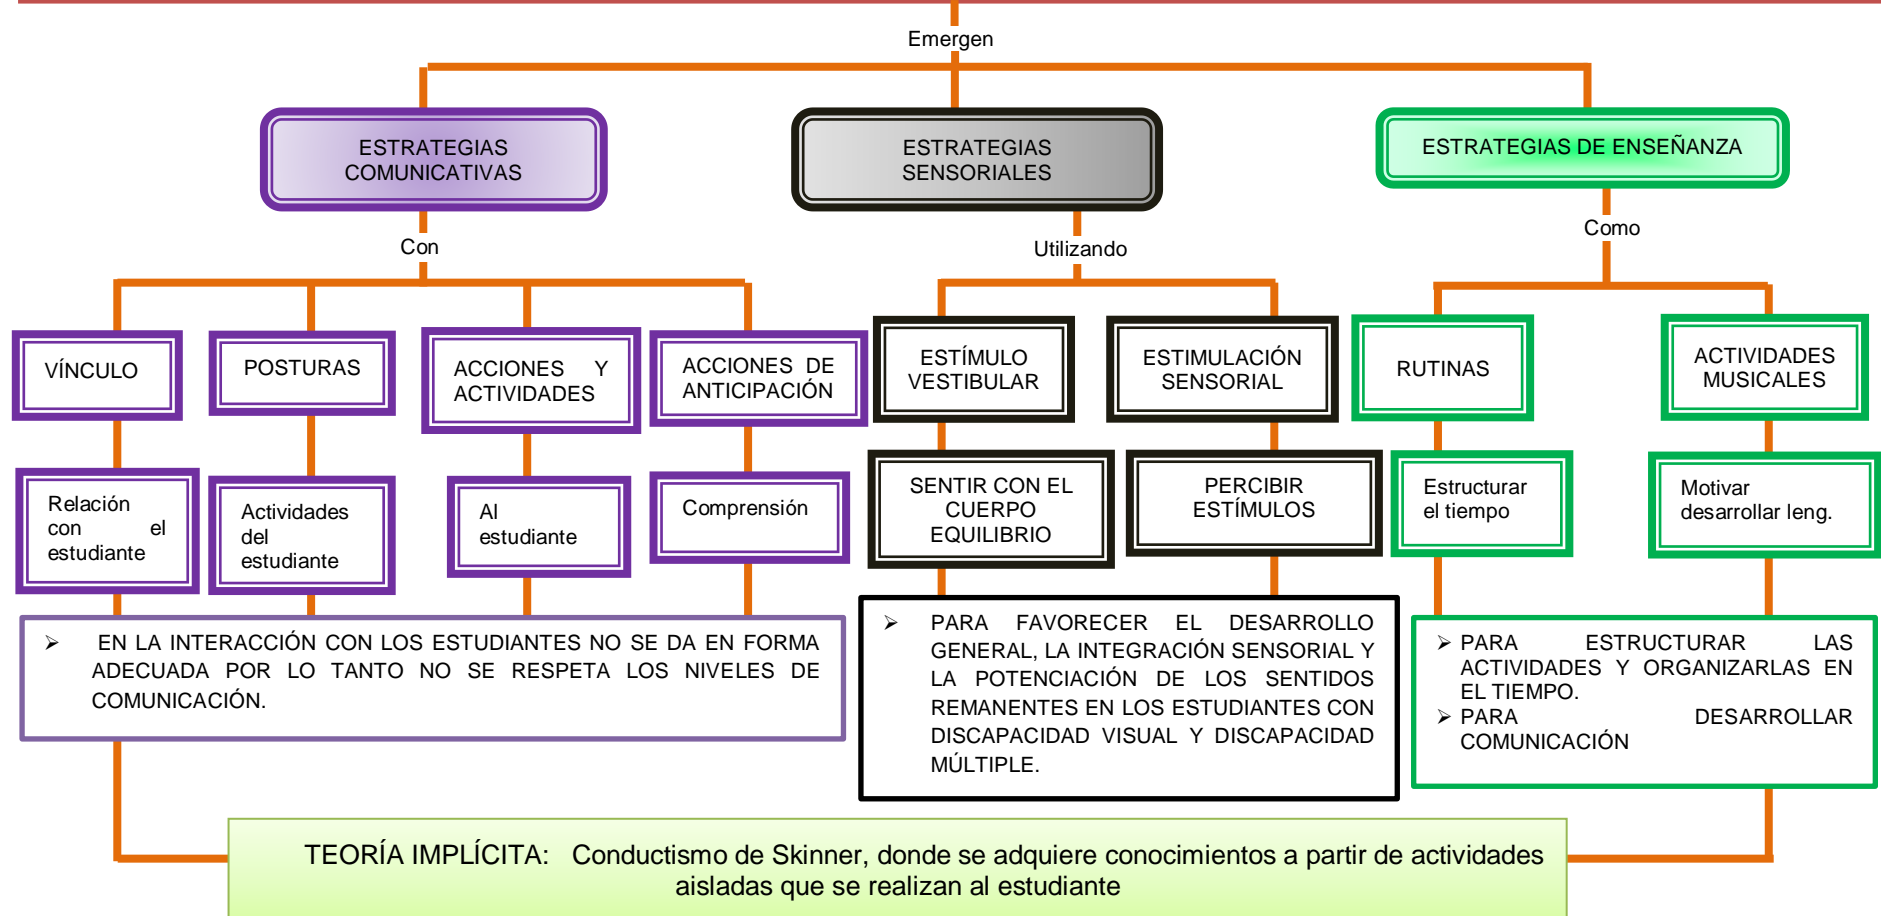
Emergen

ESTRATEGIAS COMUNICATIVAS

ESTRATEGIAS SENSORIALES

ESTRATEGIAS DE ENSEÑANZA

Con

Utilizando

Como

VÍNCULO

POSTURAS

ACCIONES Y ACTIVIDADES

ACCIONES DE ANTICIPACIÓN

ESTÍMULO VESTIBULAR

ESTIMULACIÓN SENSORIAL

RUTINAS

ACTIVIDADES MUSICALES

Relación con el estudiante

Actividades del estudiante

Al estudiante

Comprensión

SENTIR CON EL CUERPO EQUILIBRIO

PERCIBIR ESTÍMULOS

Estructurar el tiempo

Motivar desarrollar leng.

➢ EN LA INTERACCIÓN CON LOS ESTUDIANTES NO SE DA EN FORMA ADECUADA POR LO TANTO NO SE RESPETA LOS NIVELES DE COMUNICACIÓN.

➢ PARA FAVORECER EL DESARROLLO GENERAL, LA INTEGRACIÓN SENSORIAL Y LA POTENCIACIÓN DE LOS SENTIDOS REMANENTES EN LOS ESTUDIANTES CON DISCAPACIDAD VISUAL Y DISCAPACIDAD MÚLTIPLE.

➢ PARA ESTRUCTURAR LAS ACTIVIDADES Y ORGANIZARLAS EN EL TIEMPO.
➢ PARA DESARROLLAR COMUNICACIÓN

TEORÍA IMPLÍCITA: Conductismo de Skinner, donde se adquiere conocimientos a partir de actividades aisladas que se realizan al estudiante